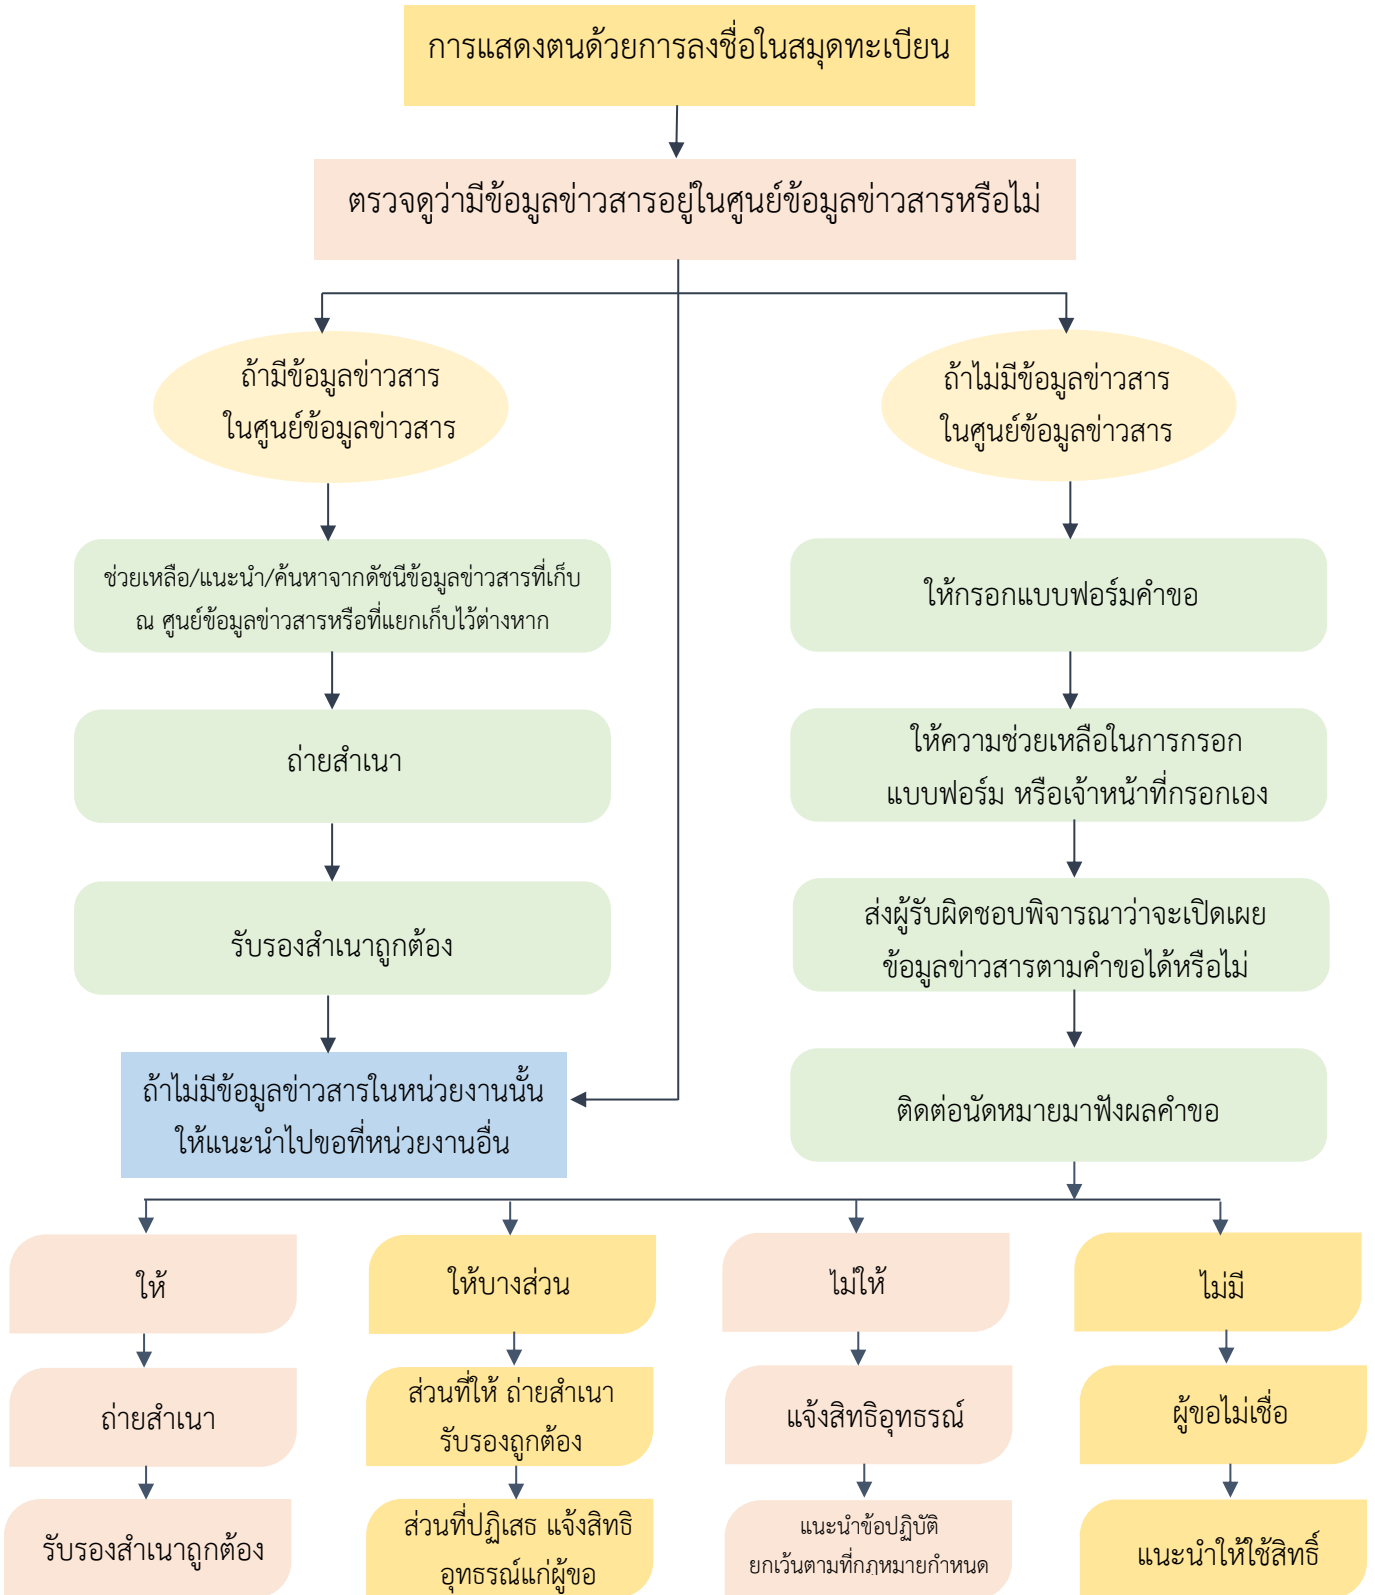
การแสดงตนด้วยการลงชื่อในสมุดทะเบียน

ตรวจดูว่ามีข้อมูลข่าวสารอยู่ในศูนย์ข้อมูลข่าวสารหรือไม่

ถ้ามีข้อมูลข่าวสาร ในศูนย์ข้อมูลข่าวสาร

ช่วยเหลือ/แนะนำ/ค้นหาจากดัชนีข้อมูลข่าวสารที่เก็บ ณ ศูนย์ข้อมูลข่าวสารหรือที่แยกเก็บไว้ต่างหาก

ถ่ายสำเนา

รับรองสำเนาถูกต้อง

ถ้าไม่มีข้อมูลข่าวสารในหน่วยงานนั้น ให้แนะนำไปขอที่หน่วยงานอื่น

ถ้าไม่มีข้อมูลข่าวสาร ในศูนย์ข้อมูลข่าวสาร

ให้กรอกแบบฟอร์มคำขอ

ให้ความช่วยเหลือในการกรอก แบบฟอร์ม หรือเจ้าหน้าที่กรอกเอง

ส่งผู้รับผิดชอบพิจารณาว่าจะเปิดเผย ข้อมูลข่าวสารตามคำขอได้หรือไม่

ติดต่อนัดหมายมาฟังผลคำขอ

ให้

ถ่ายสำเนา

รับรองสำเนาถูกต้อง

ให้บางส่วน

ส่วนที่ให้ ถ่ายสำเนา รับรองถูกต้อง

ส่วนที่ปฏิเสธ แจ้งสิทธิ อุทธรณ์แก่ผู้ขอ

ไม่ให้

แจ้งสิทธิอุทธรณ์

แนะนำข้อปฏิบัติ ยกเว้นตามที่กฎหมายกำหนด

ไม่มี

ผู้ขอไม่เชื่อ

แนะนำให้ใช้สิทธิ์